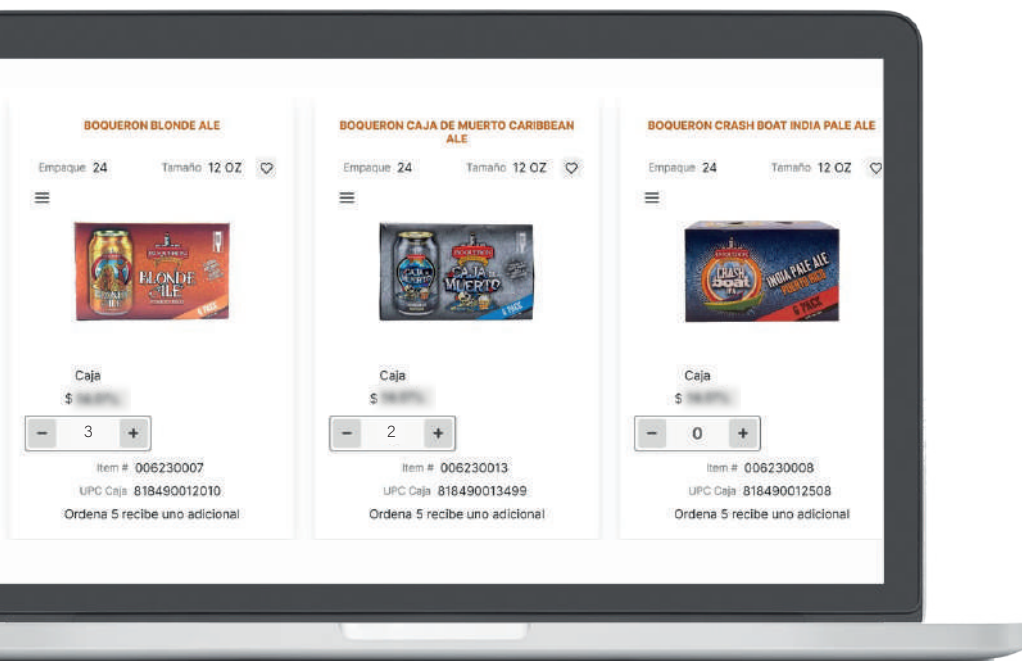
BOQUERON BLONDE ALE

Empaque 24 Tamaño 12 OZ

BLONDE ALE

Caja
$ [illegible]

− 3 +

Item # 006230007
UPC Caja 818490012010
Ordena 5 recibe uno adicional

BOQUERON CAJA DE MUERTO CARIBBEAN ALE

Empaque 24 Tamaño 12 OZ

CAJA DE MUERTO

Caja
$ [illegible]

− 2 +

Item # 006230013
UPC Caja 818490013499
Ordena 5 recibe uno adicional

BOQUERON CRASH BOAT INDIA PALE ALE

Empaque 24 Tamaño 12 OZ

CRASH BOAT INDIA PALE ALE 6 PACK

Caja
$ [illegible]

− 0 +

Item # 006230008
UPC Caja 818490012508
Ordena 5 recibe uno adicional